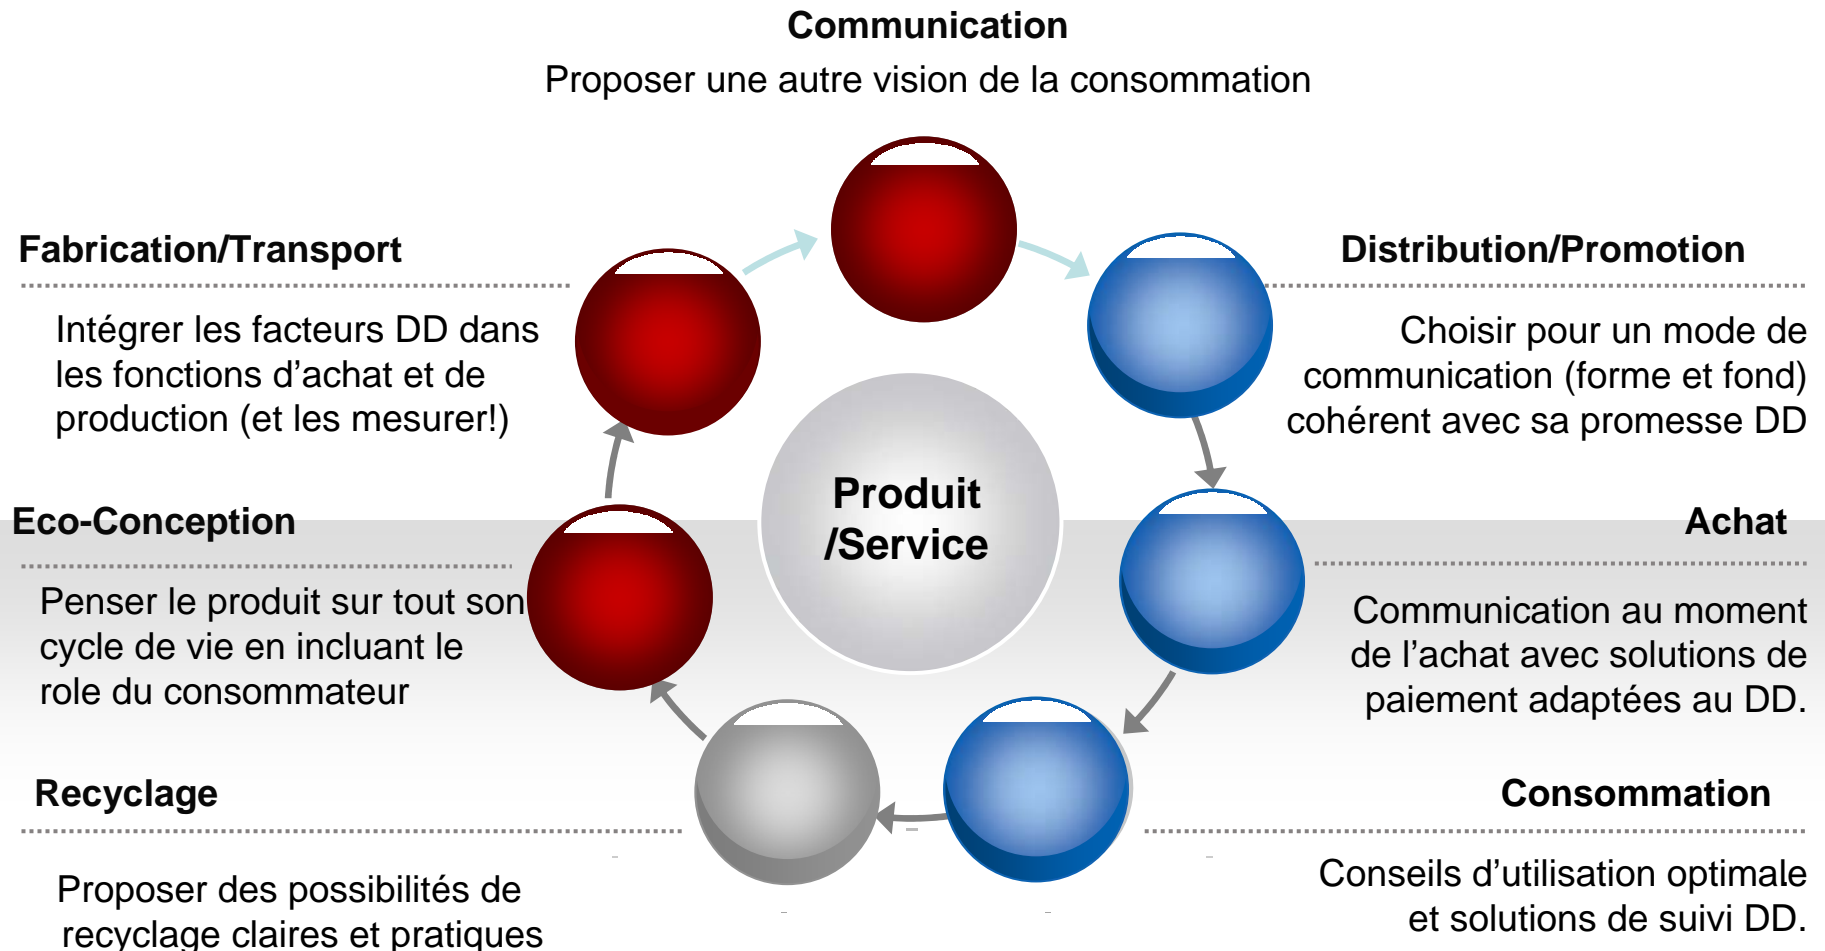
**Communication**
Proposer une autre vision de la consommation

**Fabrication/Transport**

Intégrer les facteurs DD dans les fonctions d'achat et de production (et les mesurer!)

**Distribution/Promotion**

Choisir pour un mode de communication (forme et fond) cohérent avec sa promesse DD

**Produit /Service**

**Eco-Conception**

Penser le produit sur tout son cycle de vie en incluant le role du consommateur

**Achat**

Communication au moment de l'achat avec solutions de paiement adaptées au DD.

**Recyclage**

Proposer des possibilités de recyclage claires et pratiques

**Consommation**

Conseils d'utilisation optimale et solutions de suivi DD.